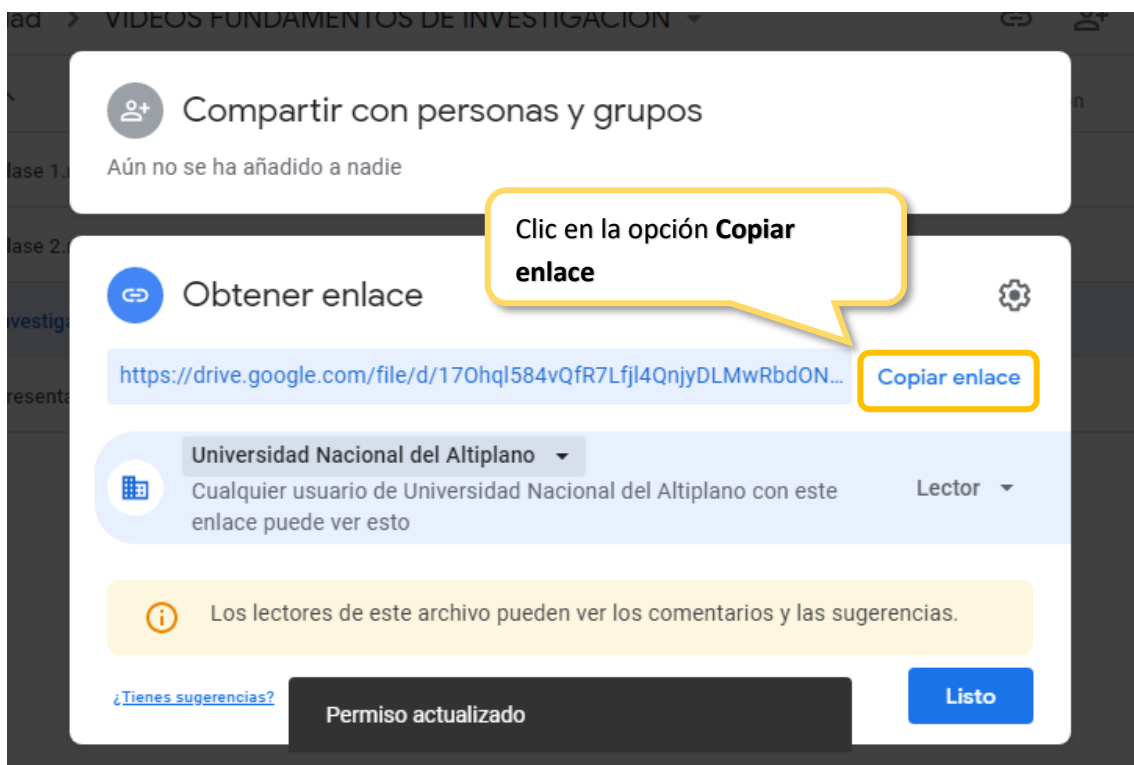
ad > VIDEOS FUNDAMENTOS DE INVESTIGACIÓN

Compartir con personas y grupos

Aún no se ha añadido a nadie

lase 1.

lase 2.

Clic en la opción **Copiar enlace**

Obtener enlace

nvestig

https://drive.google.com/file/d/17Ohql584vQfR7Lfjl4QnjyDLMwRbdON...

Copiar enlace

resenta

Universidad Nacional del Altiplano

Cualquier usuario de Universidad Nacional del Altiplano con este enlace puede ver esto

Lector

Los lectores de este archivo pueden ver los comentarios y las sugerencias.

¿Tienes sugerencias?

Permiso actualizado

Listo